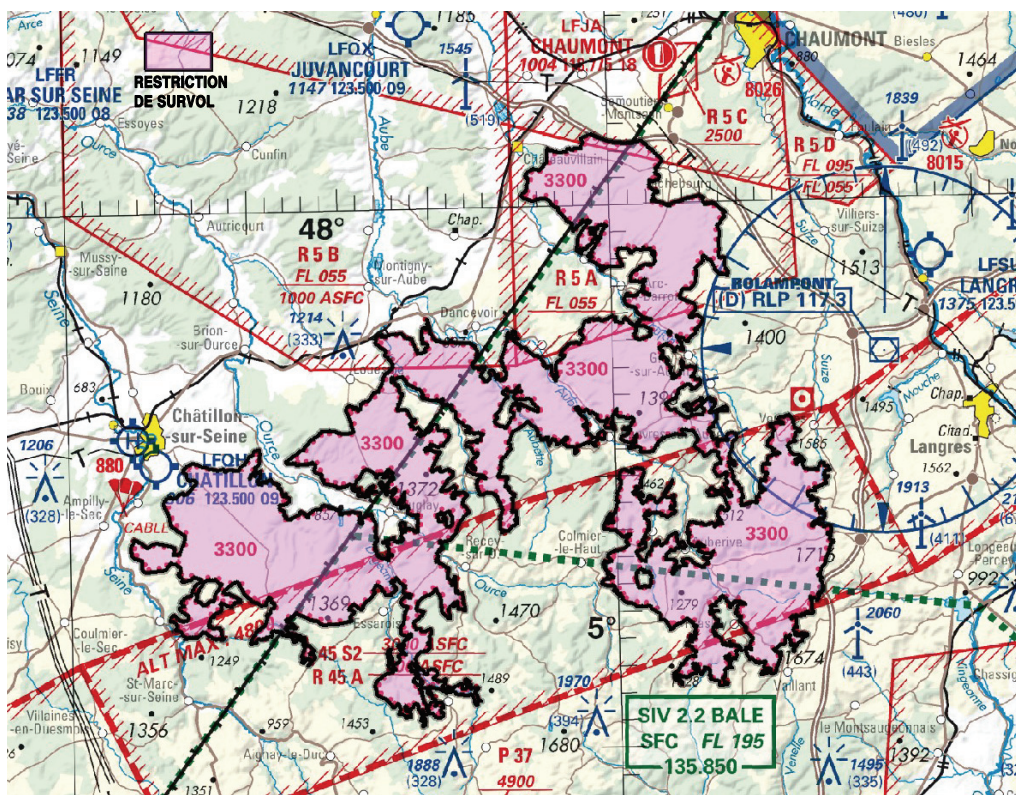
RESTRICTION DE SURVOL

LFFR
BAR SUR SEINE
123.500 08
1149
1218
Essoyes
Cunfin
LFOX
JUVANCOURT
1147 123.500 09
1185
1545
(519)
LFJA
CHAUMONT
1004 118.775 18
CHAUMONT
Biesles
1464
8026
R 5 C
2500
1839
(492)
R 5 D
FL 095
FL 055
8015
Châteauvillain
3300
48°
Chap.
Autricourt
R 5 B
FL 055
1000 ASFC
Mussy-sur-Seine
1180
Montigny-sur-Aube
1214
(333)
Dancevoir
R 5 A
FL 055
Villiers-sur-Suize
1513
ROLAMPONT
(D) RLP 117.3
LFSL
LANGRES
1375 123.5
1400
Brion-sur-Ource
3300
1495
Langres
1562
Chap.
Citad.
Boux
683
Châtillon-sur-Seine
LFOH
CHATILLON
806 123.500 09
1206
(328)
880
Ampilly-le-Sec
CABLL
3300
1372
3300
1585
1913
(411)
3300
1715
Recey-sur-Ource
Colmier-le-Haut
Auberive
992
Longeau
3300
1369
1470
5°
1279
2060
(443)
Coulmier-le-Sec
Essarois
ALT MAX 4800
1249
45 S2
3000 ASFC
R 45 A
ASFC
St-Marc-sur-Seine
1489
1674
Vaillant
Villaines-en-Duesmois
1356
959
1453
1970
(394)
SIV 2.2 BALE
SFC FL 195
135.850
Aignay-le-Duc
1888
(328)
P 37
4900
1680
Le Montsaugeonnais
1392
1495
(335)
1351
Seine
Ource
Aube
Suize
Mouche